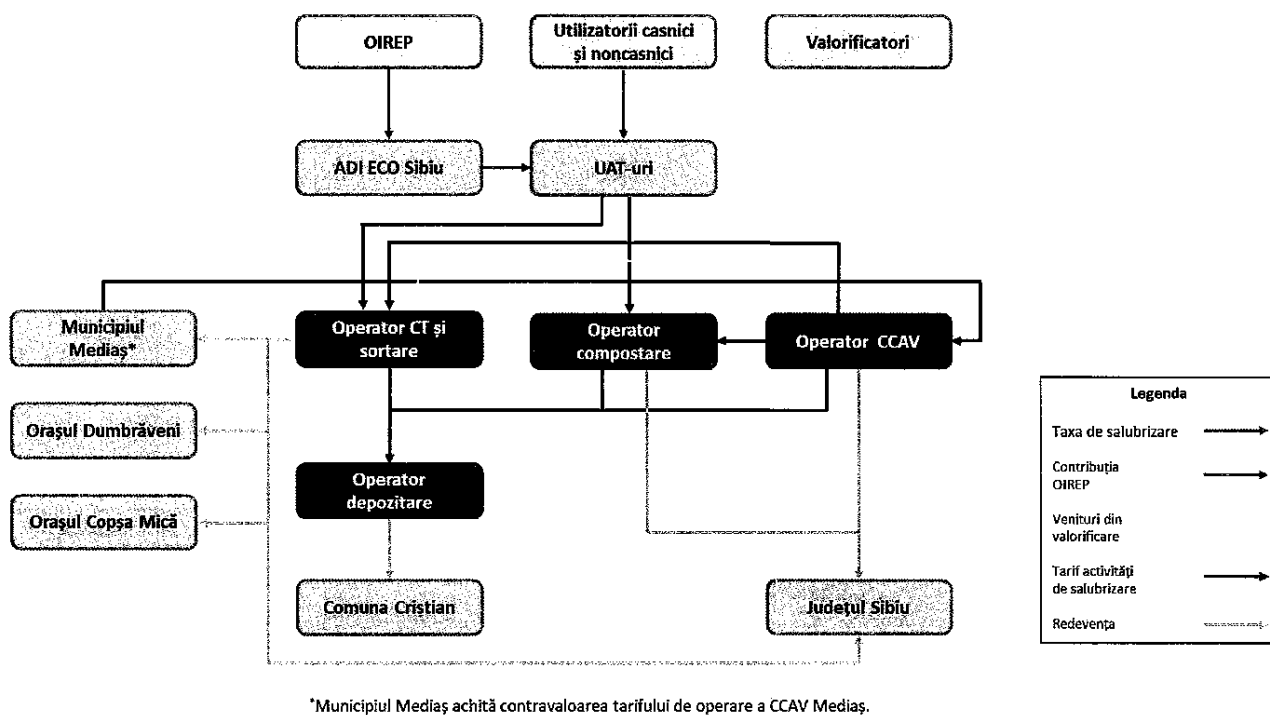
OIREP

Utilizatorii casnici și noncasnici

Valorificatori

ADI ECO Sibiu

UAT-uri

Municipiul Mediaș*

Operator CT și sortare

Operator compostare

Operator CCAV

Orașul Dumbrăveni

Orașul Copșa Mică

Operator depozitare

Comuna Cristian

Județul Sibiu

Legenda

Taxa de salubrizare

Contribuția OIREP

Venituri din valorificare

Tarif activități de salubrizare

Redevența

*Municipiul Mediaș achită contravaloarea tarifului de operare a CCAV Mediaș.